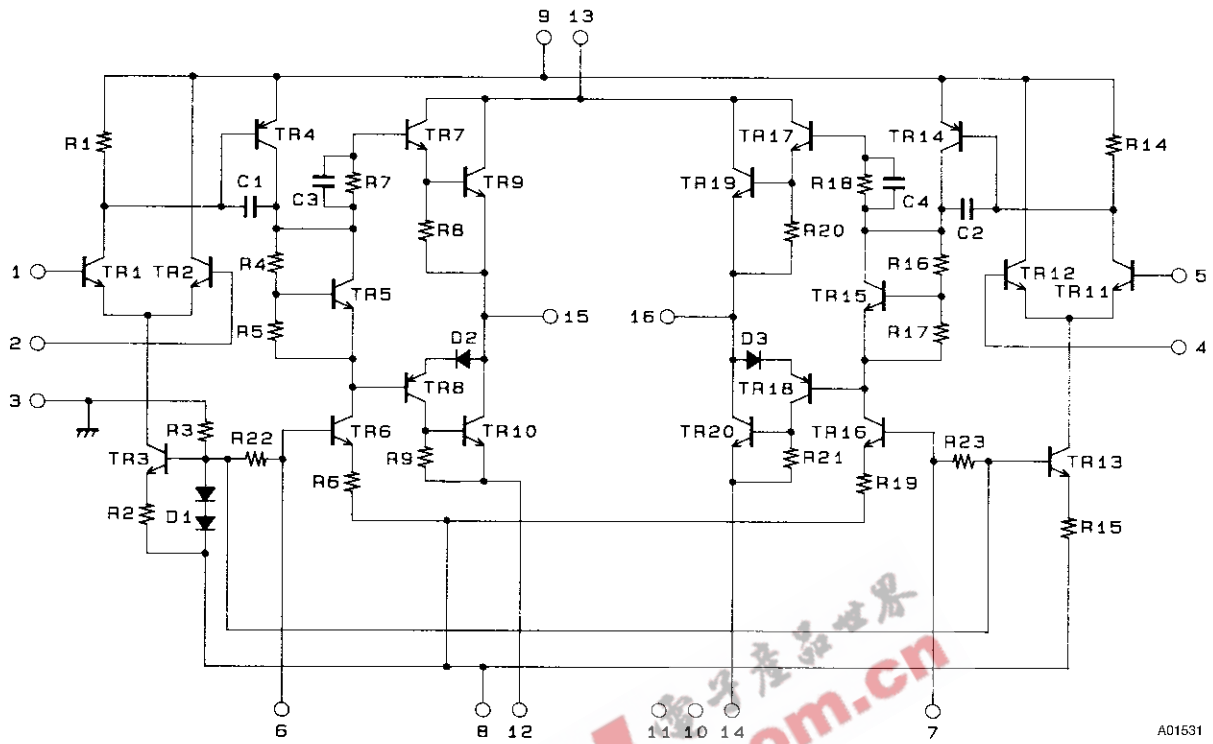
9 13
R1
TR4
TR7
TR9
TR17
TR19
TR14
R14
C1
C3
R7
R18
C4
C2
R8
R20
1
TR1
TR2
R4
TR5
R16
TR15
TR12
TR11
5
2
R5
15
16
R17
4
D2
D3
3
TR8
TR18
R3
R22
TR6
TR10
TR20
TR16
R23
TR13
TR3
R9
R21
R6
R19
R2
D1
R15
电子产品世界
.com.cn
6
8
12
11
10
14
7
A01531